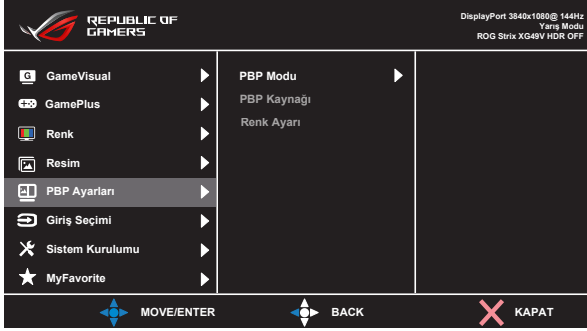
REPUBLIC OF GAMERS

DisplayPort 3840x1080@ 144Hz
Yarış Modu
ROG Strix XG49V HDR OFF

GameVisual
GamePlus
Renk
Resim
PBP Ayarları
Giriş Seçimi
Sistem Kurulumu
MyFavorite

PBP Modu
PBP Kaynağı
Renk Ayarı

MOVE/ENTER
BACK
KAPAT